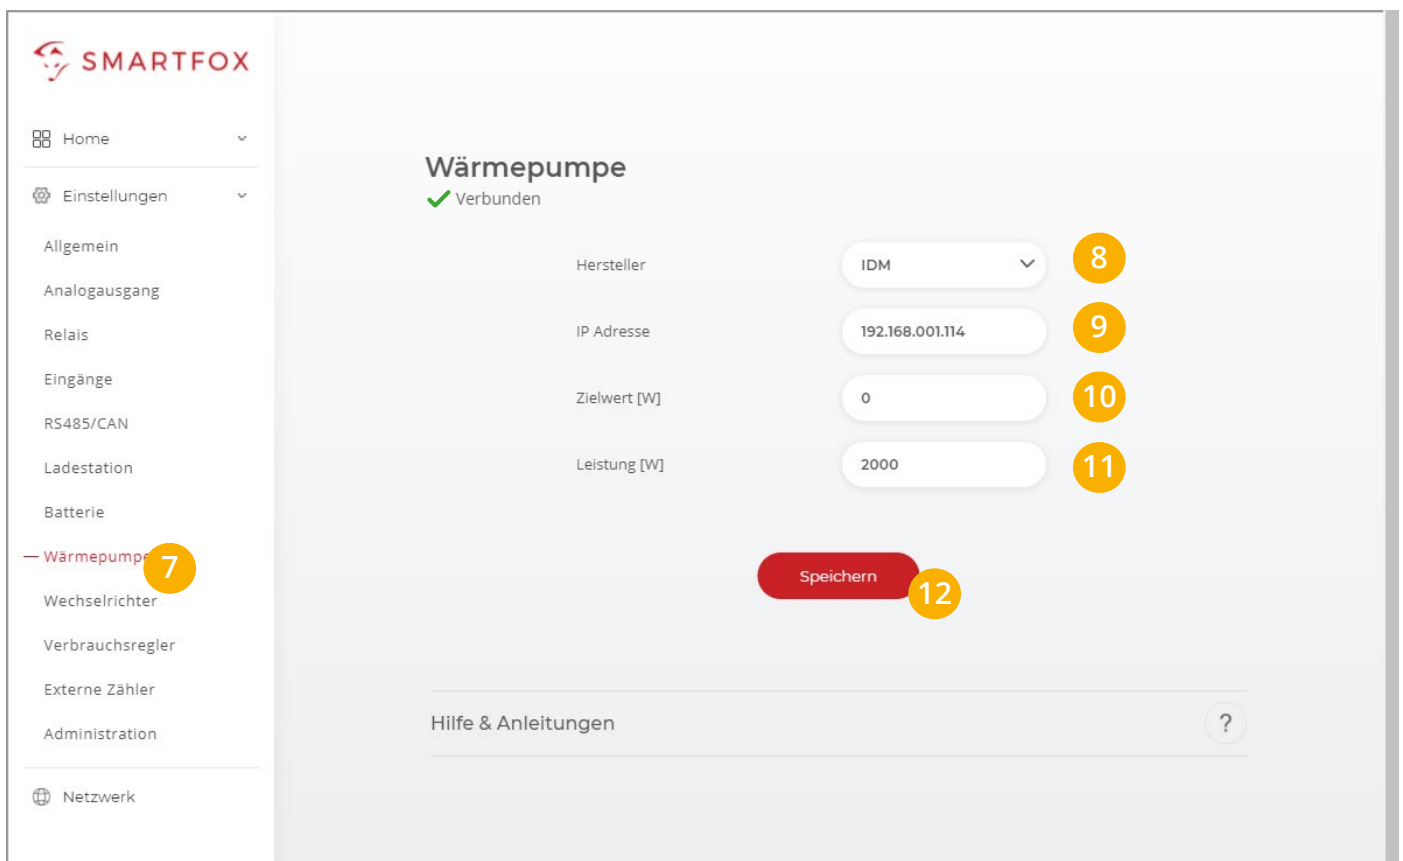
SMARTFOX

Home

Einstellungen

Allgemein

Analogausgang

Relais

Eingänge

RS485/CAN

Ladestation

Batterie

Wärmepumpe

7

Wechselrichter

Verbrauchsregler

Externe Zähler

Administration

Netzwerk

Wärmepumpe
Verbunden

Hersteller IDM 8

IP Adresse 192.168.001.114 9

Zielwert [W] 0 10

Leistung [W] 2000 11

Speichern 12

Hilfe & Anleitungen ?